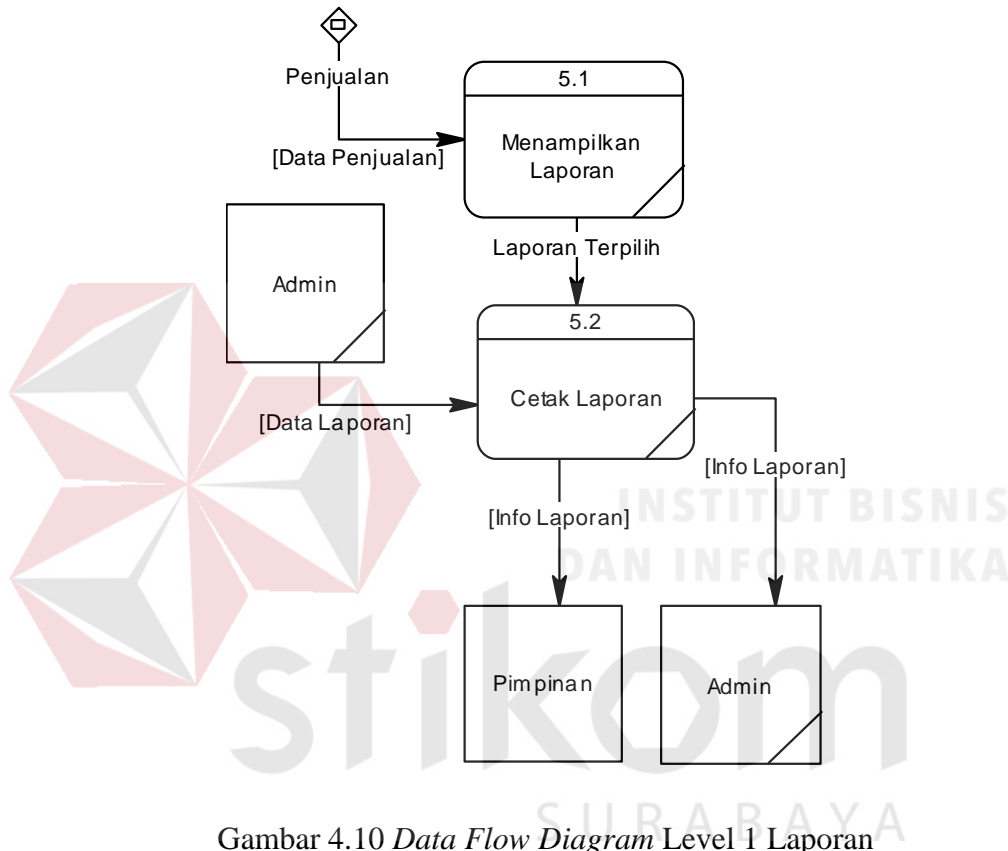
Penjualan

[Data Penjualan]

5.1

Menampilkan Laporan

Laporan Terpilih

Admin

5.2

Cetak Laporan

[Data Laporan]

[Info Laporan]

[Info Laporan]

Pimpinan

Admin

INSTITUT BISNIS DAN INFORMATIKA

stikom

SURABAYA

Gambar 4.10 *Data Flow Diagram* Level 1 Laporan